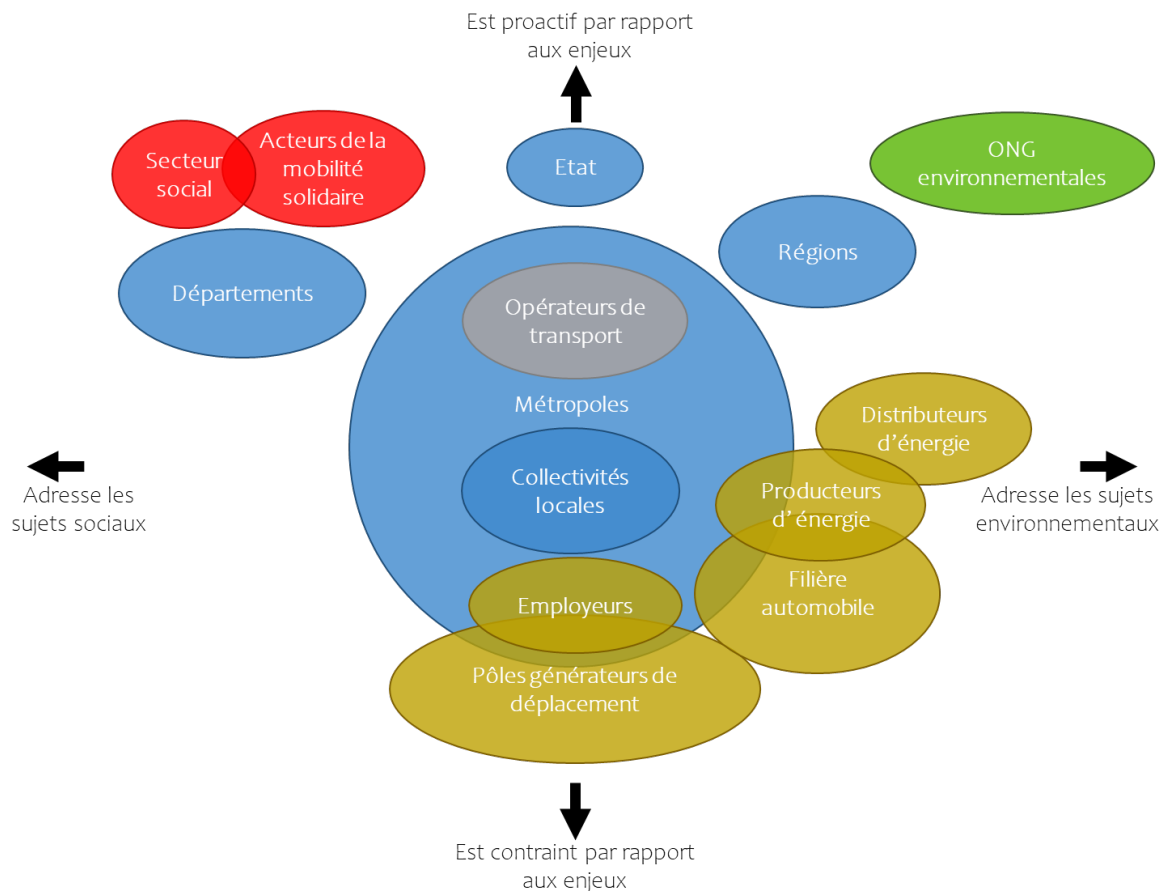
Est proactif par rapport aux enjeux

Secteur social

Acteurs de la mobilité solidaire

Etat

ONG environnementales

Régions

Départements

Opérateurs de transport

Métropoles

Distributeurs d'énergie

Adresse les sujets sociaux

Collectivités locales

Producteurs d'énergie

Adresse les sujets environnementaux

Filière automobile

Employeurs

Pôles générateurs de déplacement

Est contraint par rapport aux enjeux